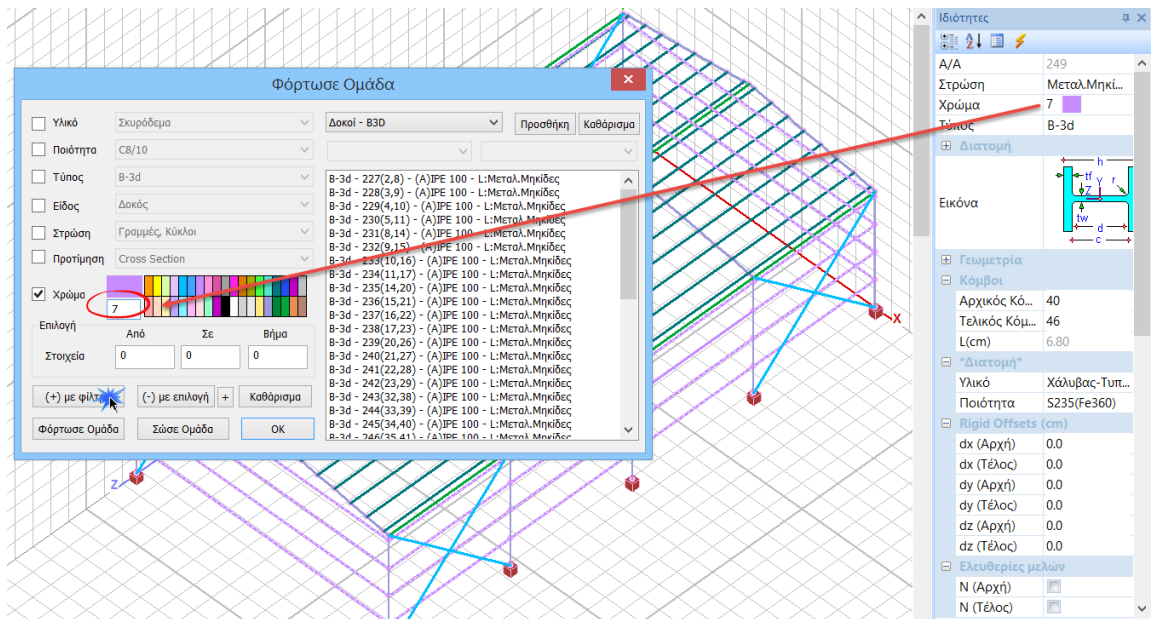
Φόρτωσε Ομάδα

Υλικό Σκυρόδεμα
Ποιότητα C8/10
Τύπος B-3d
Είδος Δοκός
Στρώση Γραμμές, Κύκλοι
Προτίμηση Cross Section
Χρώμα
7

Δοκοί - B3D
Προσθήκη Καθάρισμα

B-3d - 227(2,8) - (A)IPE 100 - L:Μεταλ.Μηκίδες
B-3d - 228(3,9) - (A)IPE 100 - L:Μεταλ.Μηκίδες
B-3d - 229(4,10) - (A)IPE 100 - L:Μεταλ.Μηκίδες
B-3d - 230(5,11) - (A)IPE 100 - L:Μεταλ.Μηκίδες
B-3d - 231(8,14) - (A)IPE 100 - L:Μεταλ.Μηκίδες
B-3d - 232(9,15) - (A)IPE 100 - L:Μεταλ.Μηκίδες
B-3d - 233(10,16) - (A)IPE 100 - L:Μεταλ.Μηκίδες
B-3d - 234(11,17) - (A)IPE 100 - L:Μεταλ.Μηκίδες
B-3d - 235(14,20) - (A)IPE 100 - L:Μεταλ.Μηκίδες
B-3d - 236(15,21) - (A)IPE 100 - L:Μεταλ.Μηκίδες
B-3d - 237(16,22) - (A)IPE 100 - L:Μεταλ.Μηκίδες
B-3d - 238(17,23) - (A)IPE 100 - L:Μεταλ.Μηκίδες
B-3d - 239(20,26) - (A)IPE 100 - L:Μεταλ.Μηκίδες
B-3d - 240(21,27) - (A)IPE 100 - L:Μεταλ.Μηκίδες
B-3d - 241(22,28) - (A)IPE 100 - L:Μεταλ.Μηκίδες
B-3d - 242(23,29) - (A)IPE 100 - L:Μεταλ.Μηκίδες
B-3d - 243(32,38) - (A)IPE 100 - L:Μεταλ.Μηκίδες
B-3d - 244(33,39) - (A)IPE 100 - L:Μεταλ.Μηκίδες
B-3d - 245(34,40) - (A)IPE 100 - L:Μεταλ.Μηκίδες
B-3d - 246(35,41) - (A)IPE 100 - L:Μεταλ.Μηκίδες

Επιλογή
Από Σε Βήμα
Στοιχεία 0 0 0

(+) με φίλτ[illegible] (-) με επιλογή + Καθάρισμα
Φόρτωσε Ομάδα Σώσε Ομάδα OK

X Z

Ιδιότητες
Α/Α 249
Στρώση Μεταλ.Μηκί...
Χρώμα 7
Τύπος B-3d
Διατομή
Εικόνα h tf Z y r tw d c
Γεωμετρία
Κόμβοι
Αρχικός Κό... 40
Τελικός Κόμ... 46
L(cm) 6.80
*Διατομή*
Υλικό Χάλυβας-Τυπ...
Ποιότητα S235(Fe360)
Rigid Offsets (cm)
dx (Αρχή) 0.0
dx (Τέλος) 0.0
dy (Αρχή) 0.0
dy (Τέλος) 0.0
dz (Αρχή) 0.0
dz (Τέλος) 0.0
Ελευθερίες μελών
N (Αρχή)
N (Τέλος)